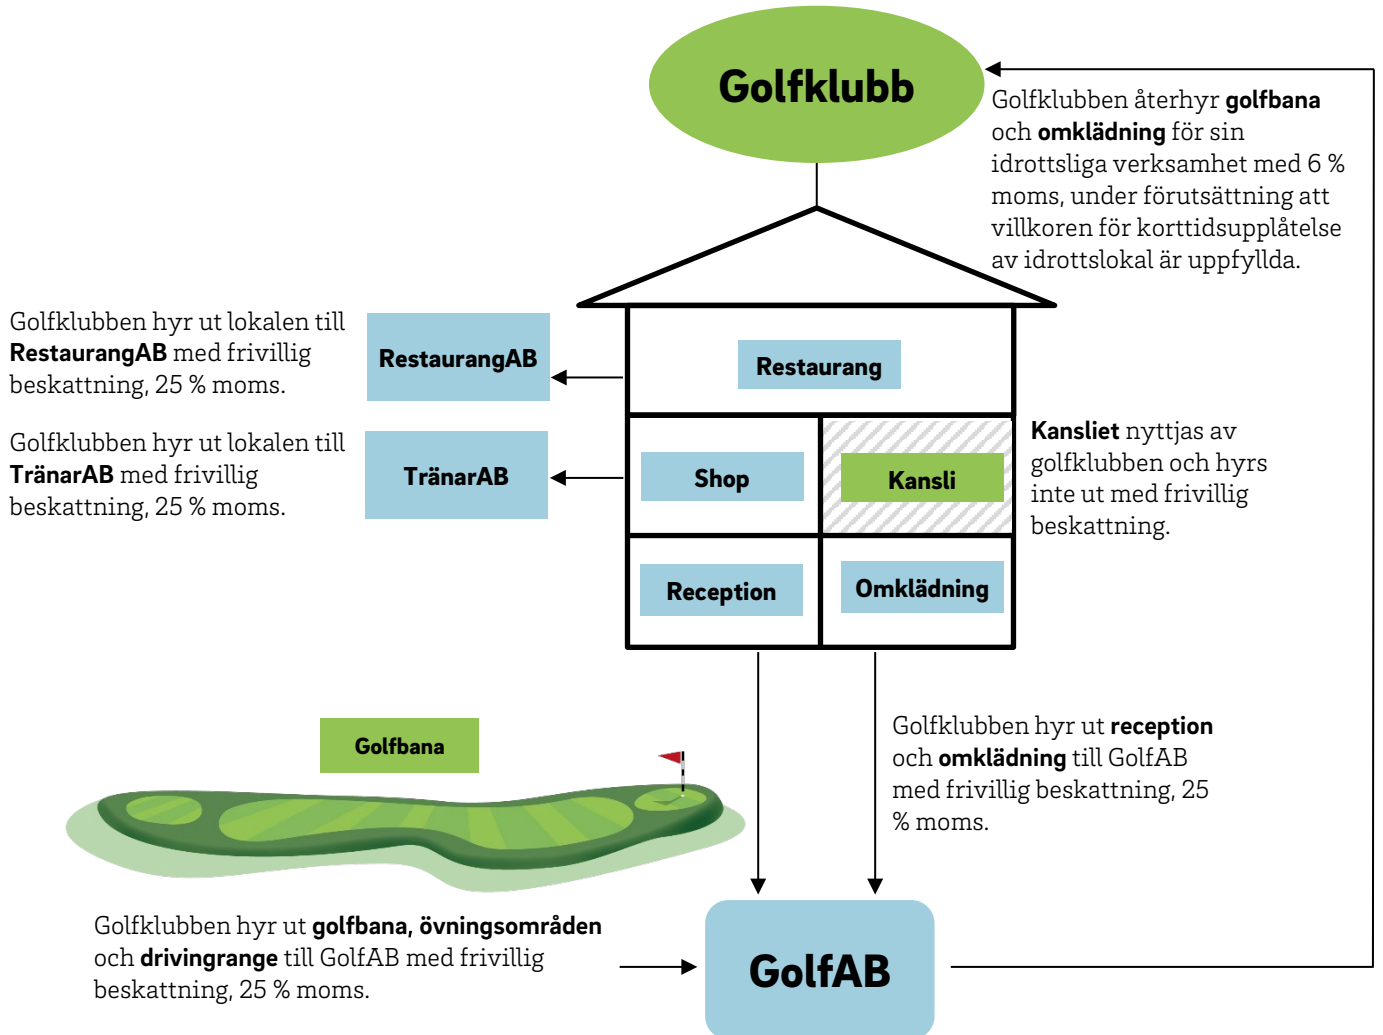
Golfklubb

Golfklubben återhyr **golfbana** och **omklädning** för sin idrottsliga verksamhet med 6 % moms, under förutsättning att villkoren för korttidsupplåtelse av idrottslokal är uppfyllda.

Golfklubben hyr ut lokalen till **RestaurangAB** med frivillig beskattning, 25 % moms.

RestaurangAB

Restaurang

Golfklubben hyr ut lokalen till **TränarAB** med frivillig beskattning, 25 % moms.

TränarAB

Shop

Kansli

**Kansliet** nyttjas av golfklubben och hyrs inte ut med frivillig beskattning.

Reception

Omklädning

Golfbana

Golfklubben hyr ut **reception** och **omklädning** till GolfAB med frivillig beskattning, 25 % moms.

Golfklubben hyr ut **golfbana, övningsområden** och **drivingrange** till GolfAB med frivillig beskattning, 25 % moms.

GolfAB